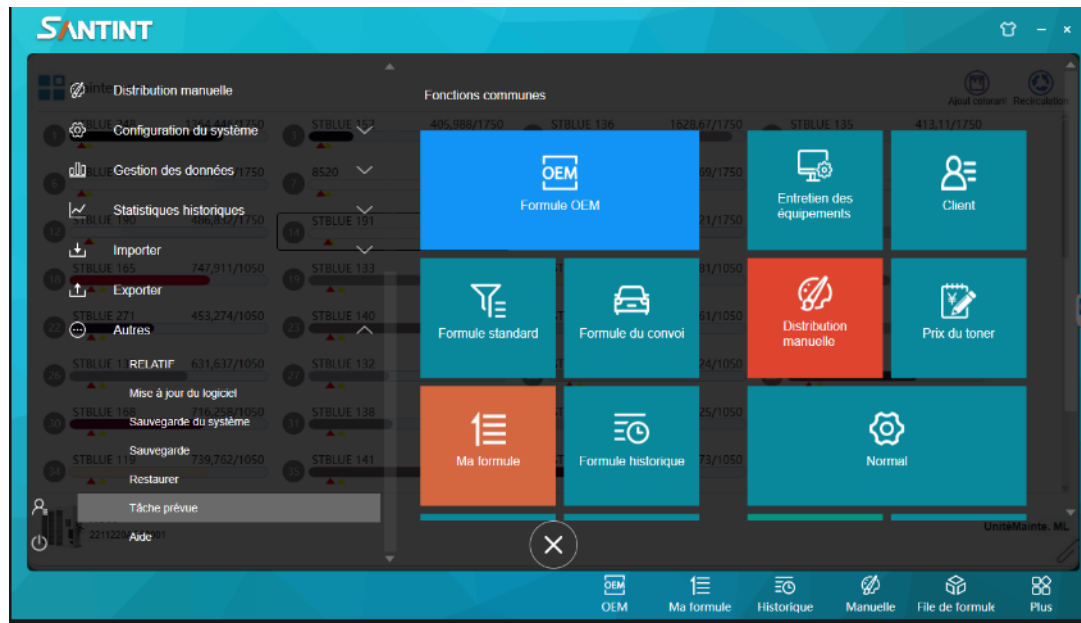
SANTINT

Distribution manuelle
Configuration du système
Gestion des données
Statistiques historiques
Importer
Exporter
Autres
RELATIF
Mise à jour du logiciel
Sauvegarde du système
Sauvegarde
Restaurer
Tâche prévue
Aide

STBLUE 348 1264,446/1750
STBLUE 152
405,988/1750
STBLUE 136
1628,67/1750
STBLUE 135
413,11/1750
8520
STBLUE 150 408,007/1750
STBLUE 191
STBLUE 165 747,911/1050
STBLUE 133
STBLUE 271 453,274/1050
STBLUE 140
STBLUE 13 631,637/1050
STBLUE 132
STBLUE 168 716,258/1050
STBLUE 138
STBLUE 119 739,762/1050
STBLUE 141
22112201081
Ajout colorant
Recirculation
UnitéMainte. ML

Fonctions communes
OEM
Formule OEM
Entretien des équipements
Client
Formule standard
Formule du convoi
Distribution manuelle
Prix du toner
Ma formule
Formule historique
Normal

OEM
OEM
Ma formule
Historique
Manuelle
File de formule
Plus